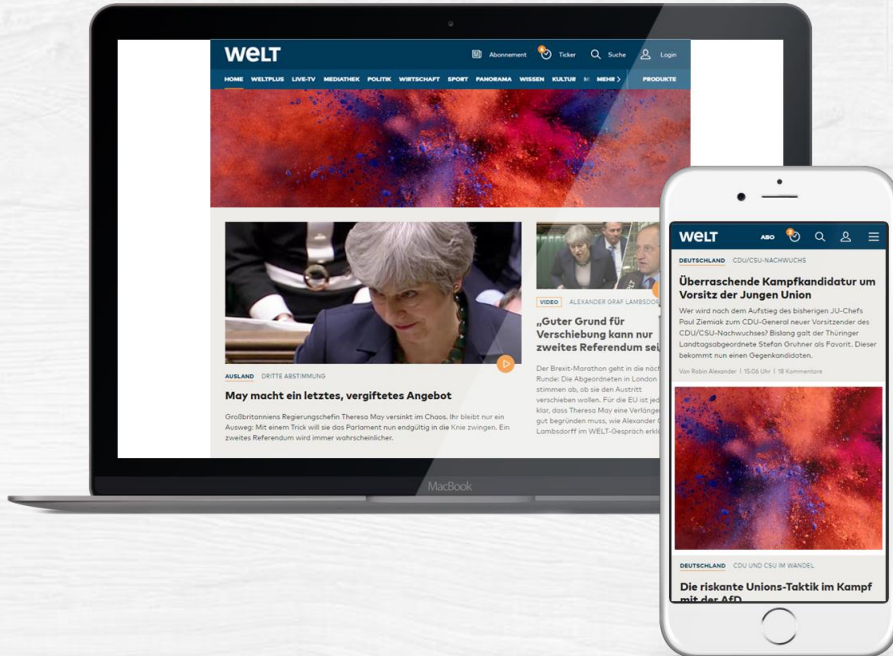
WELT

Abonnement Ticker Suche Login

HOME WELTPLUS LIVE-TV MEDIATHEK POLITIK WIRTSCHAFT SPORT PANORAMA WISSEN KULTUR M MEHR > PRODUKTE

AUSLAND DRITTE ABSTIMMUNG

May macht ein letztes, vergiftetes Angebot

Großbritanniens Regierungschefin Theresa May versinkt im Chaos. Ihr bleibt nur ein Ausweg: Mit einem Trick will sie das Parlament nun endgültig in die Knie zwingen. Ein zweites Referendum wird immer wahrscheinlicher.

VIDEO ALEXANDER GRAF LAMBSDO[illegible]

„Guter Grund für Verschiebung kann nur zweites Referendum sei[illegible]

Der Brexit-Marathon geht in die näch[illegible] Runde: Die Abgeordneten in London stimmen ab, ob sie den Austritt verschieben wollen. Für die EU ist jed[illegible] klar, dass Theresa May eine Verlänge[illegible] gut begründen muss, wie Alexander G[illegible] Lambsdorff im WELT-Gespräch erkl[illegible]

MacBook

WELT ABO

DEUTSCHLAND CDU/CSU-NACHWUCHS

Überraschende Kampfkandidatur um Vorsitz der Jungen Union

Wer wird nach dem Aufstieg des bisherigen JU-Chefs Paul Ziemiak zum CDU-General neuer Vorsitzender des CDU/CSU-Nachwuchses? Bislang galt der Thüringer Landtagsabgeordnete Stefan Gruhner als Favorit. Dieser bekommt nun einen Gegenkandidaten.

Von Robin Alexander | 15:06 Uhr | 18 Kommentare

DEUTSCHLAND CDU UND CSU IM WANDEL

Die riskante Unions-Taktik im Kampf mit der AfD